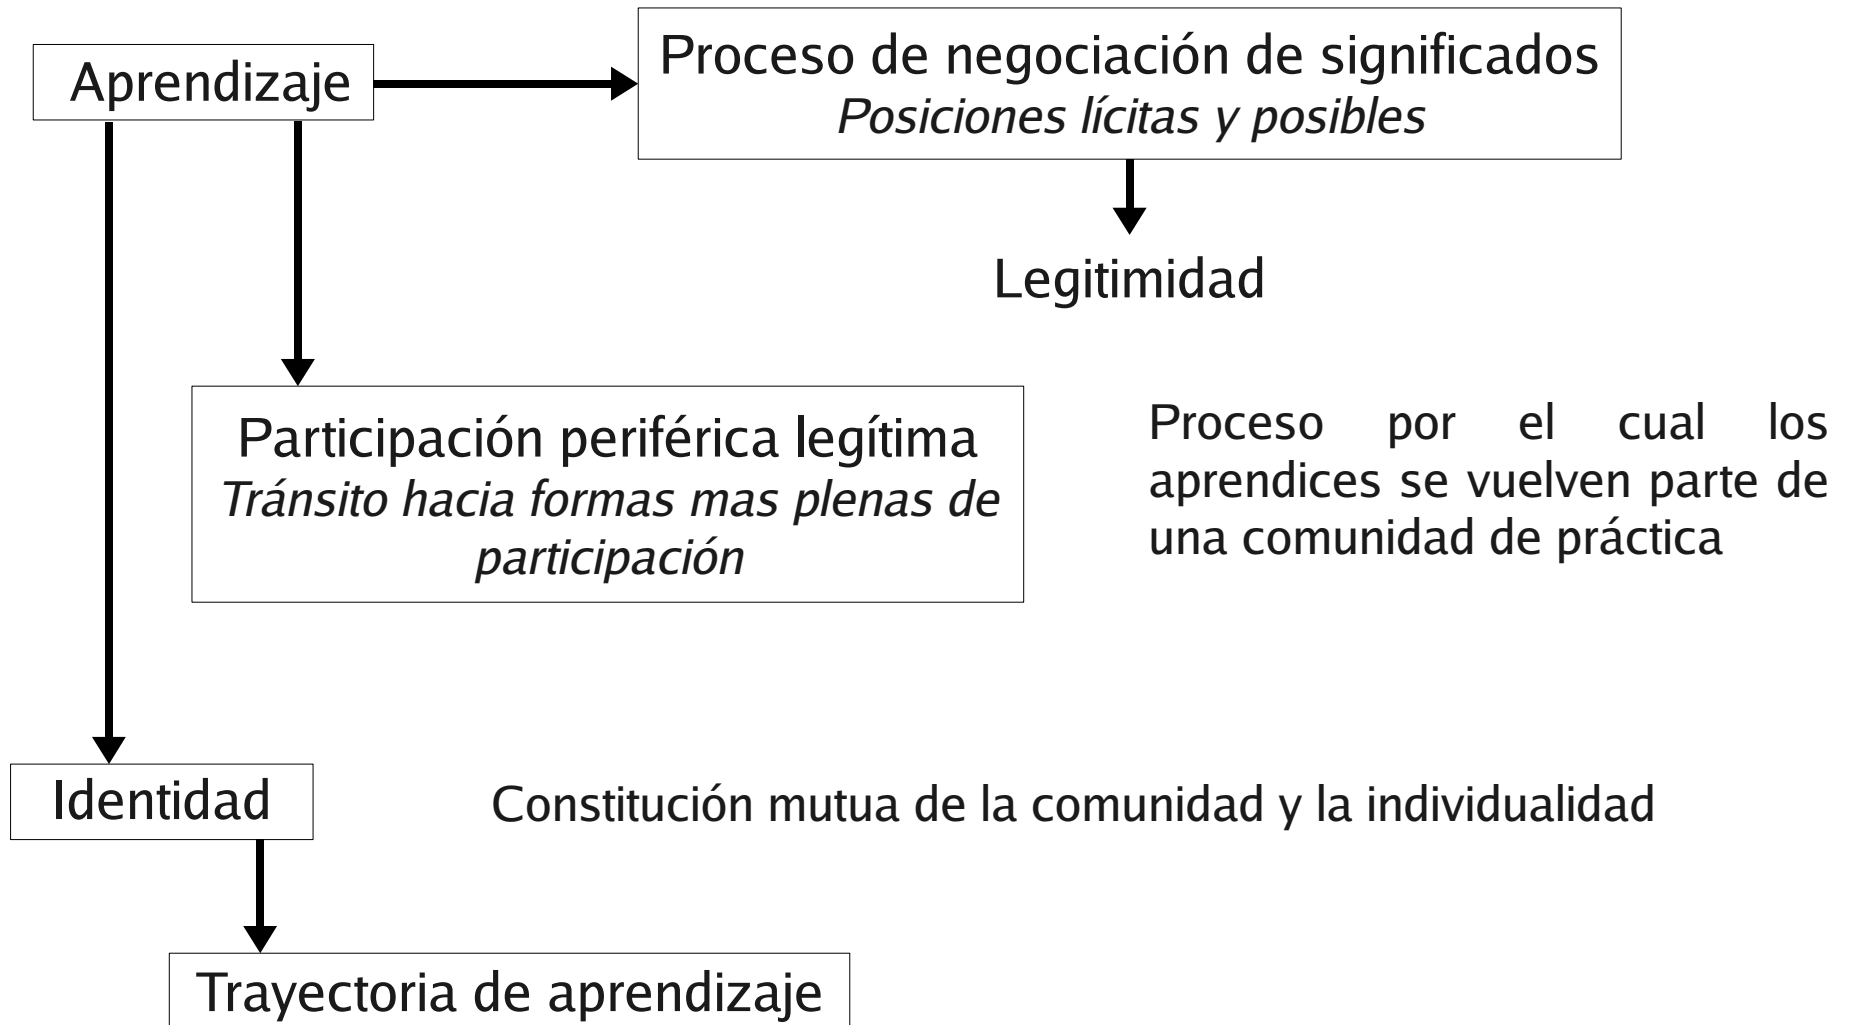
Aprendizaje

Proceso de negociación de significados
*Posiciones lícitas y posibles*

Legitimidad

Participación periférica legítima
*Tránsito hacia formas mas plenas de participación*

Proceso por el cual los aprendices se vuelven parte de una comunidad de práctica

Identidad

Constitución mutua de la comunidad y la individualidad

Trayectoria de aprendizaje